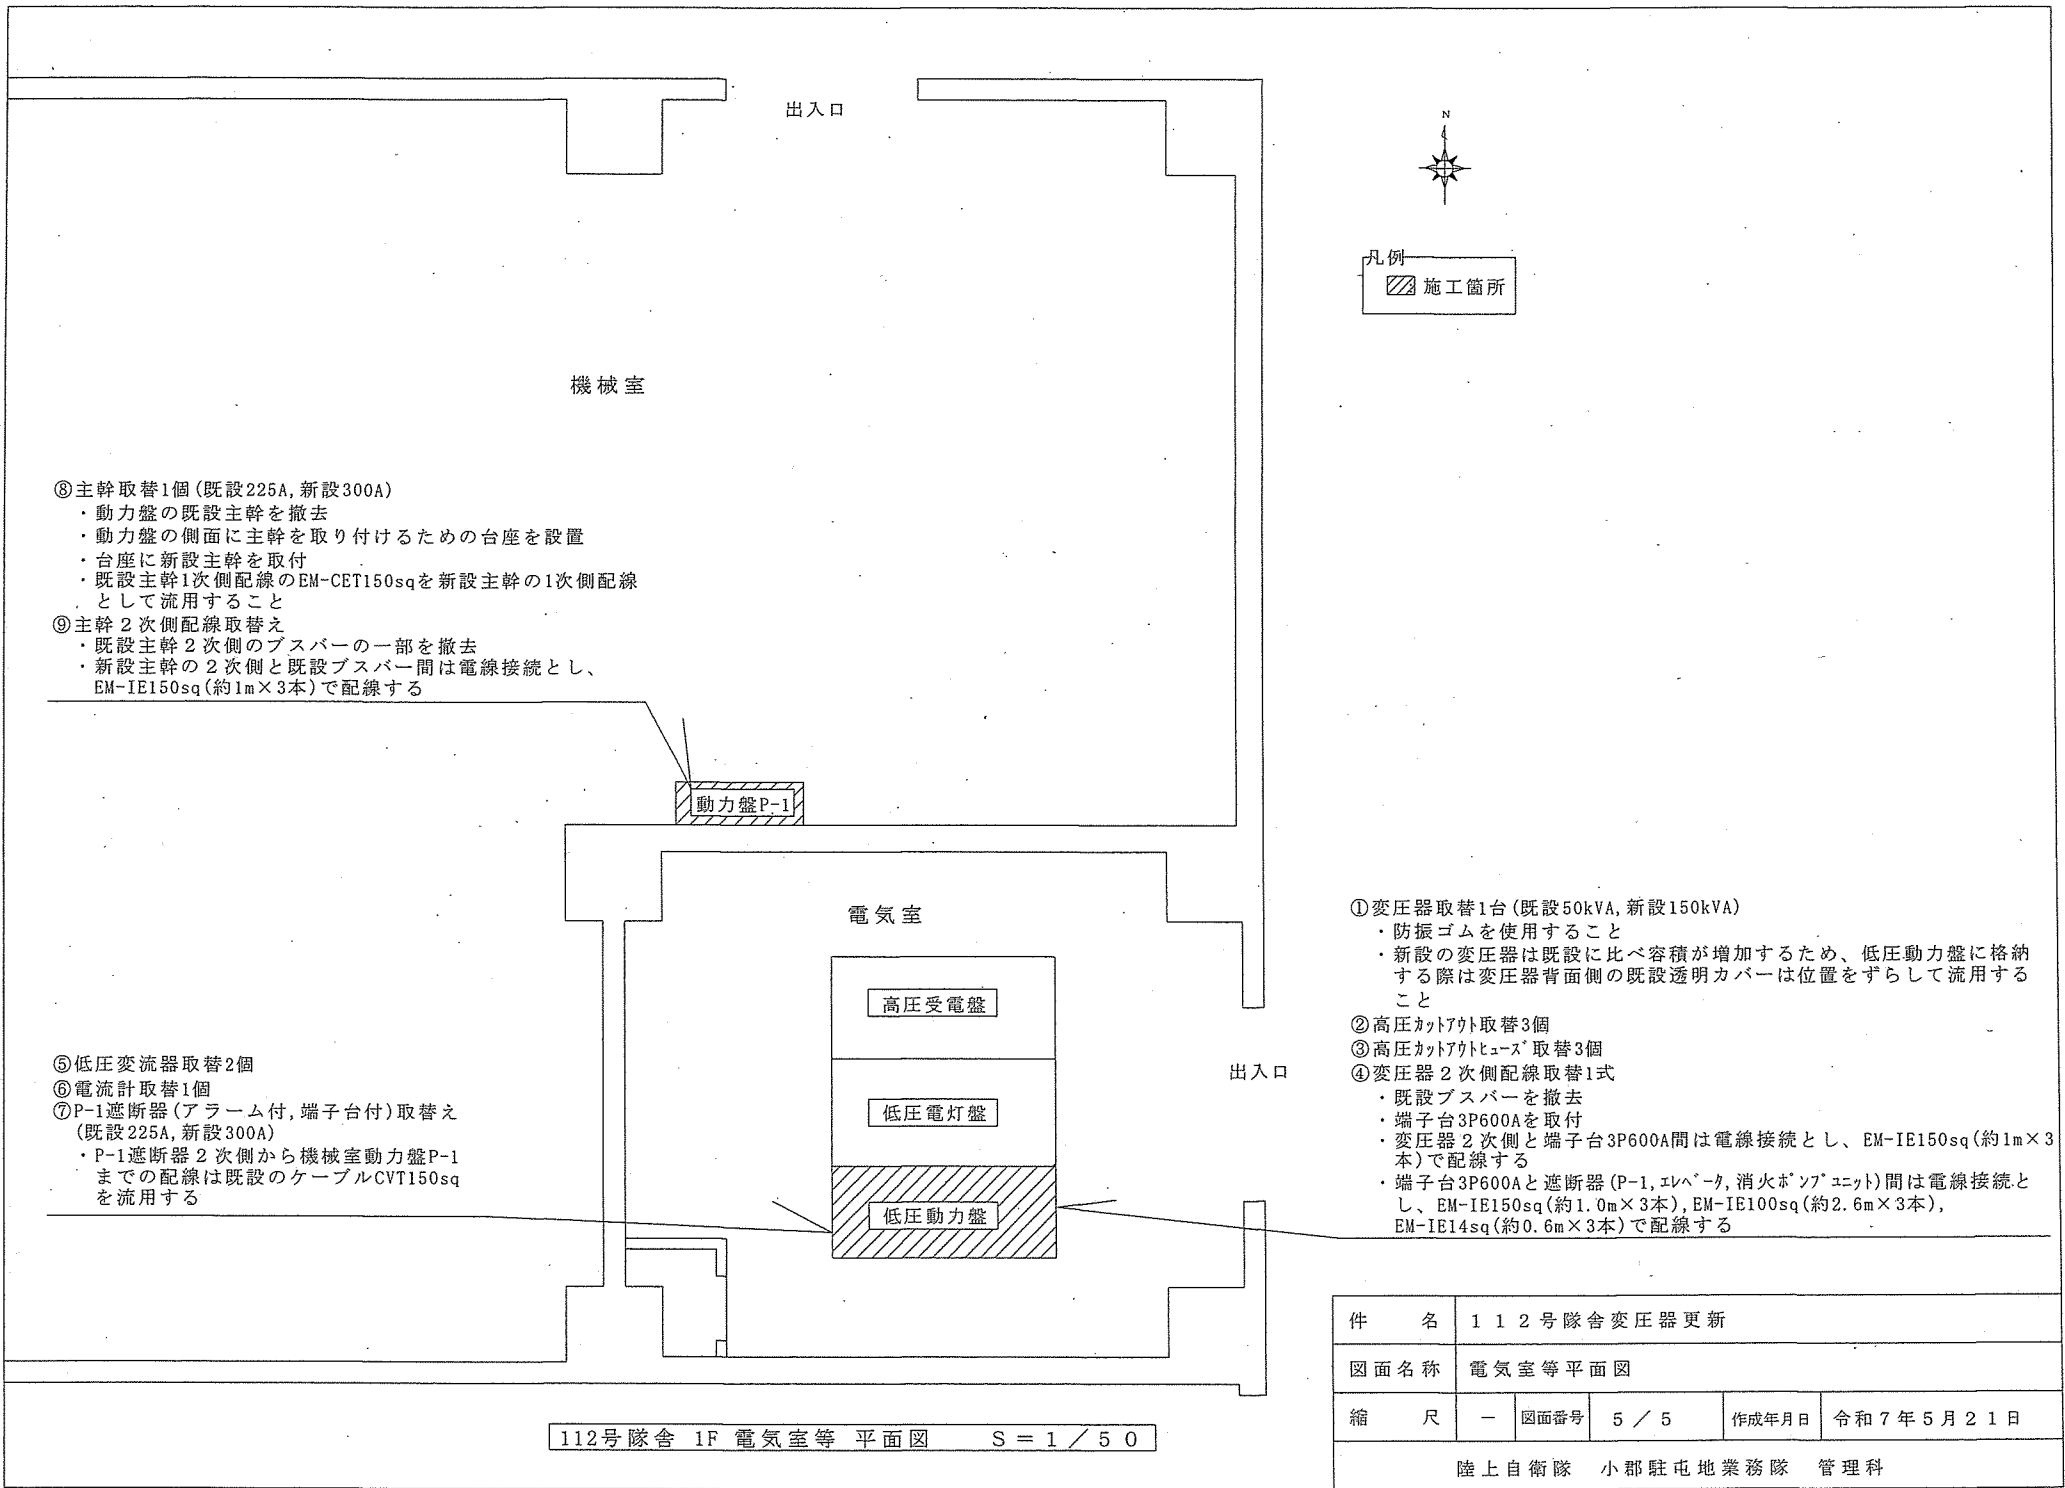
出入口

N

凡例
施工箇所

機械室

⑧主幹取替1個(既設225A,新設300A)
・動力盤の既設主幹を撤去
・動力盤の側面に主幹を取り付けるための台座を設置
・台座に新設主幹を取付
・既設主幹1次側配線のEM-CET150sqを新設主幹の1次側配線として流用すること
⑨主幹２次側配線取替え
・既設主幹２次側のブスバーの一部を撤去
・新設主幹の２次側と既設ブスバー間は電線接続とし、EM-IE150sq(約1m×3本)で配線する

動力盤P-1

電気室

高圧受電盤

低圧電灯盤

低圧動力盤

①変圧器取替1台(既設50kVA,新設150kVA)
・防振ゴムを使用すること
・新設の変圧器は既設に比べ容積が増加するため、低圧動力盤に格納する際は変圧器背面側の既設透明カバーは位置をずらして流用すること
②高圧ｶｯﾄｱｳﾄ取替3個
③高圧ｶｯﾄｱｳﾄﾋｭｰｽﾞ取替3個
④変圧器２次側配線取替1式
・既設ブスバーを撤去
・端子台3P600Aを取付
・変圧器２次側と端子台3P600A間は電線接続とし、EM-IE150sq(約1m×3本)で配線する
・端子台3P600Aと遮断器(P-1,ｴﾚﾍﾞｰﾀ,消火ﾎﾟﾝﾌﾟﾕﾆｯﾄ)間は電線接続とし、EM-IE150sq(約1.0m×3本),EM-IE100sq(約2.6m×3本),EM-IE14sq(約0.6m×3本)で配線する

出入口

⑤低圧変流器取替2個
⑥電流計取替1個
⑦P-1遮断器(アラーム付,端子台付)取替え(既設225A,新設300A)
・P-1遮断器２次側から機械室動力盤P-1までの配線は既設のケーブルCVT150sqを流用する

112号隊舎 1F 電気室等 平面図 S＝1／50

| 件　名 | １１２号隊舎変圧器更新 | | | | |
|---|---|---|---|---|---|
| 図面名称 | 電気室等平面図 | | | | |
| 縮　尺 | ー | 図面番号 | ５／５ | 作成年月日 | 令和７年５月２１日 |

陸上自衛隊　小郡駐屯地業務隊　管理科